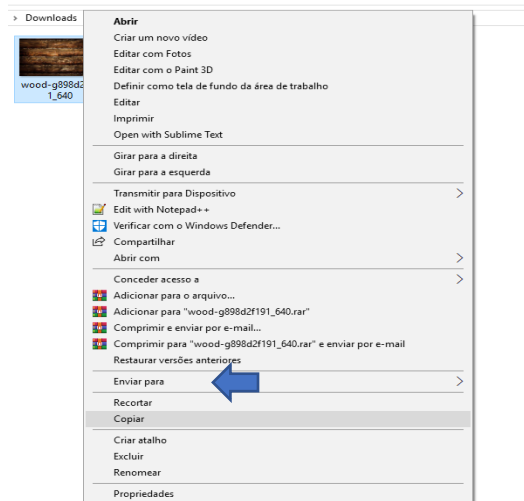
> Downloads

wood-g898d2
1_640

Abrir
Criar um novo vídeo
Editar com Fotos
Editar com o Paint 3D
Definir como tela de fundo da área de trabalho
Editar
Imprimir
Open with Sublime Text

Girar para a direita
Girar para a esquerda

Transmitir para Dispositivo
Edit with Notepad++
Verificar com o Windows Defender...
Compartilhar
Abrir com

Conceder acesso a
Adicionar para o arquivo...
Adicionar para "wood-g898d2f191_640.rar"
Comprimir e enviar por e-mail...
Comprimir para "wood-g898d2f191_640.rar" e enviar por e-mail
Restaurar versões anteriores

Enviar para

Recortar
Copiar

Criar atalho
Excluir
Renomear

Propriedades